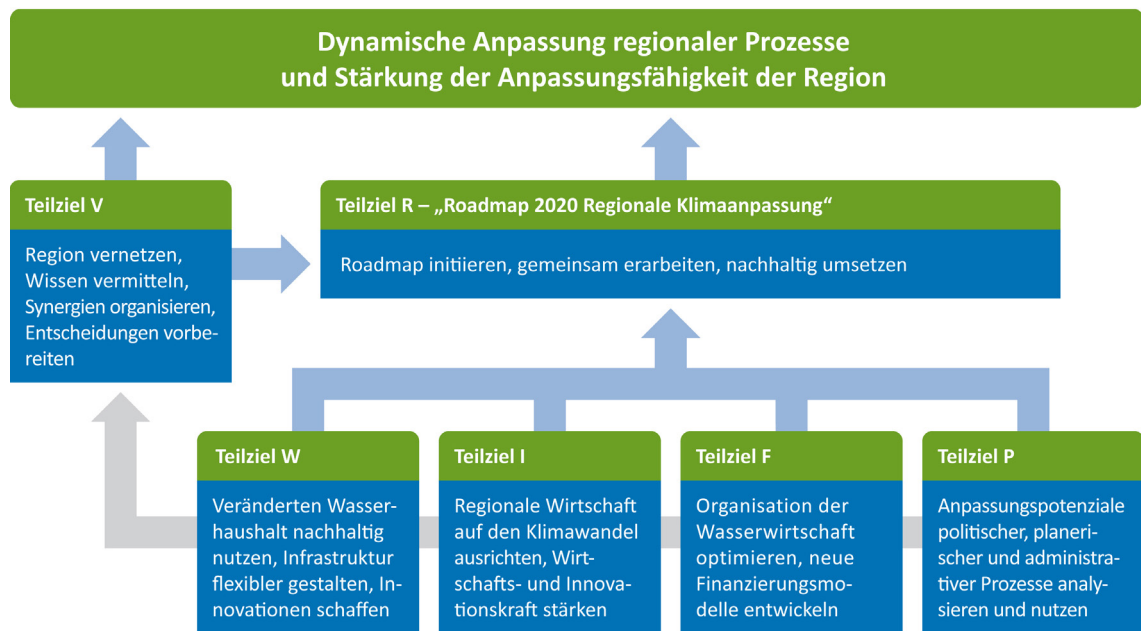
Dynamische Anpassung regionaler Prozesse und Stärkung der Anpassungsfähigkeit der Region

Teilziel V

Region vernetzen, Wissen vermitteln, Synergien organisieren, Entscheidungen vorbereiten

Teilziel R – „Roadmap 2020 Regionale Klimaanpassung“

Roadmap initiieren, gemeinsam erarbeiten, nachhaltig umsetzen

Teilziel W

Veränderten Wasserhaushalt nachhaltig nutzen, Infrastruktur flexibler gestalten, Innovationen schaffen

Teilziel I

Regionale Wirtschaft auf den Klimawandel ausrichten, Wirtschafts- und Innovationskraft stärken

Teilziel F

Organisation der Wasserwirtschaft optimieren, neue Finanzierungsmodelle entwickeln

Teilziel P

Anpassungspotenziale politischer, planerischer und administrativer Prozesse analysieren und nutzen